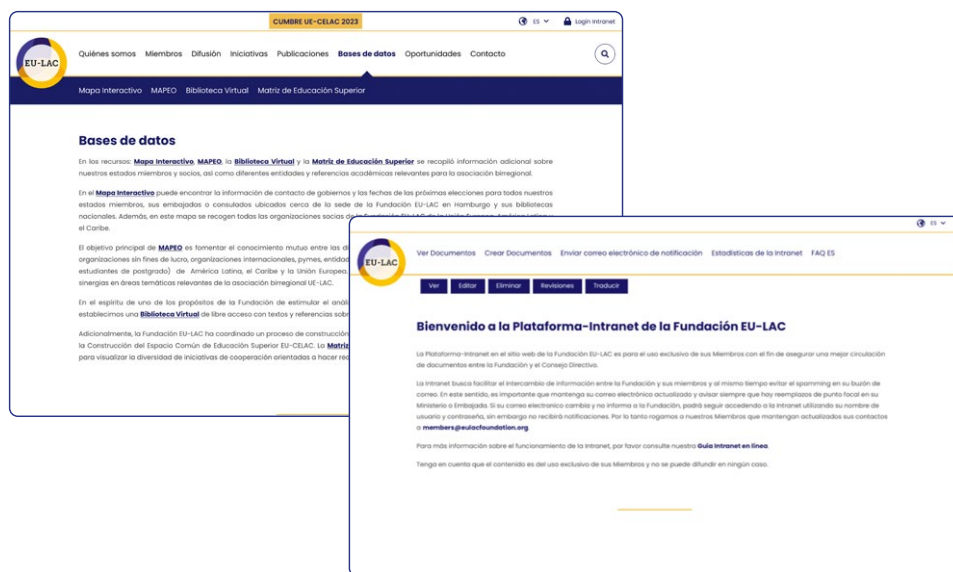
CUMBRE UE-CELAC 2023

ES

Login Intranet

EU-LAC

Quiénes somos Miembros Difusión Iniciativas Publicaciones Bases de datos Oportunidades Contacto

Mapa Interactivo MAPEO Biblioteca Virtual Matriz de Educación Superior

Bases de datos

En los recursos: Mapa Interactivo, MAPEO, la Biblioteca Virtual y la Matriz de Educación Superior se recopiló información adicional sobre nuestros estados miembros y socios, así como diferentes entidades y referencias académicas relevantes para la asociación birregional.

En el Mapa Interactivo puede encontrar la información de contacto de gobiernos y las fechas de las próximas elecciones para todos nuestros estados miembros, sus embajadas o consulados ubicados cerca de la sede de la Fundación EU-LAC en Hamburgo y sus bibliotecas nacionales. Además, en este mapa se recogen todas las organizaciones socias de la Fundación EU-LAC de la Unión Europea, América Latina y el Caribe.

El objetivo principal de MAPEO es fomentar el conocimiento mutuo entre las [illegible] organizaciones sin fines de lucro, organizaciones internacionales, pymes, entidad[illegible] estudiantes de postgrado) de América Latina, el Caribe y la Unión Europea. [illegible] sinergias en áreas temáticas relevantes de la asociación birregional UE-LAC.

En el espíritu de uno de los propósitos de la Fundación de estimular el anál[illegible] establecimos una Biblioteca Virtual de libre acceso con textos y referencias sobr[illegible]

Adicionalmente, la Fundación EU-LAC ha coordinado un proceso de construcción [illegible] la Construcción del Espacio Común de Educación Superior EU-CELAC. La Matriz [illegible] para visualizar la diversidad de iniciativas de cooperación orientadas a hacer rea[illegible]

ES

EU-LAC

Ver Documentos Crear Documentos Enviar correo electrónico de notificación Estadísticas de la Intranet FAQ ES

Ver Editar Eliminar Revisiones Traducir

Bienvenido a la Plataforma-Intranet de la Fundación EU-LAC

La Plataforma-Intranet en el sitio web de la Fundación EU-LAC es para el uso exclusivo de sus Miembros con el fin de asegurar una mejor circulación de documentos entre la Fundación y el Consejo Directivo.

La Intranet busca facilitar el intercambio de información entre la Fundación y sus miembros y al mismo tiempo evitar el spamming en su buzón de correo. En este sentido, es importante que mantenga su correo electrónico actualizado y avisar siempre que hay reemplazos de punto focal en su Ministerio o Embajada. Si su correo electronico cambia y no informa a la Fundación, podrá seguir accediendo a la intranet utilizando su nombre de usuario y contraseña, sin embargo no recibirá notificaciones. Por lo tanto rogamos a nuestros Miembros que mantengan actualizados sus contactos a members@eulacfoundation.org.

Para más información sobre el funcionamiento de la intranet, por favor consulte nuestra Guía Intranet en línea.

Tenga en cuenta que el contenido es del uso exclusivo de sus Miembros y no se puede difundir en ningún caso.